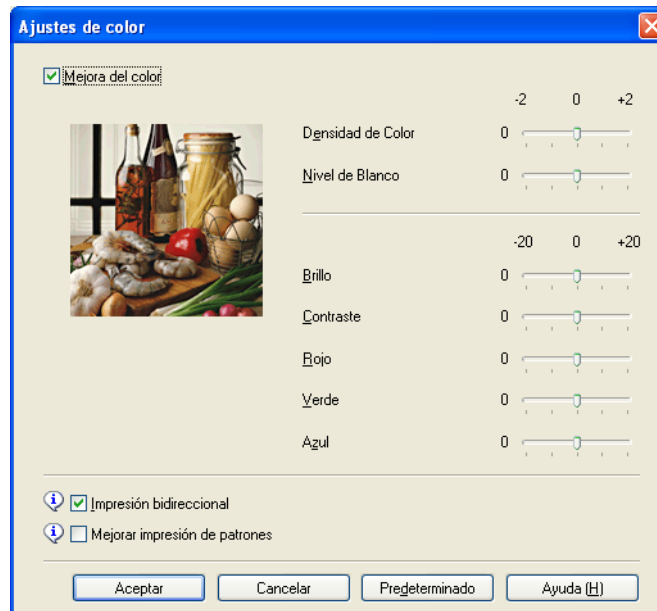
Ajustes de color

Mejora del color

-2 0 +2

Densidad de Color 0

Nivel de Blanco 0

-20 0 +20

Brillo 0

Contraste 0

Rojo 0

Verde 0

Azul 0

Impresión bidireccional

Mejorar impresión de patrones

Aceptar

Cancelar

Predeterminado

Ayuda (H)